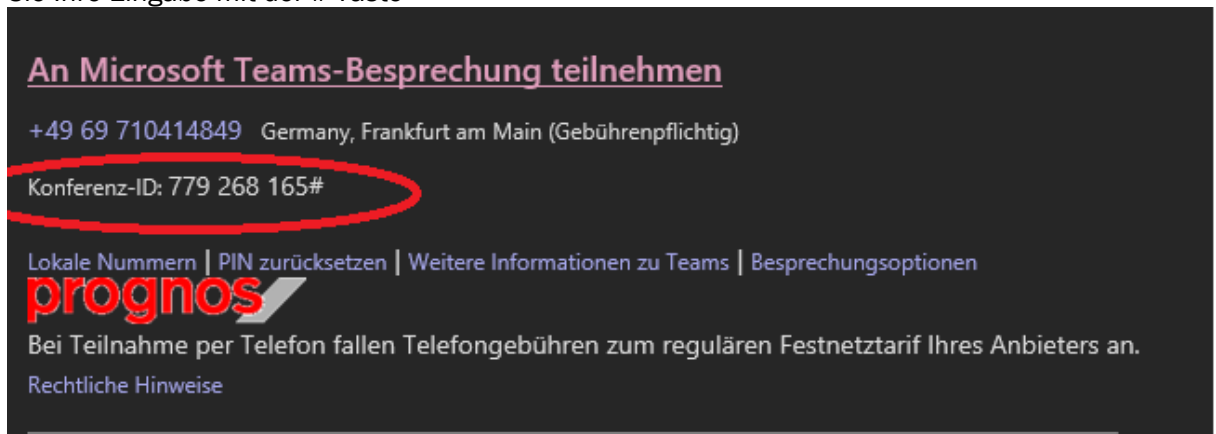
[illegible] Ihre Eingabe mit der # Taste

An Microsoft Teams-Besprechung teilnehmen

+49 69 710414849 Germany, Frankfurt am Main (Gebührenpflichtig)

Konferenz-ID: 779 268 165#

Lokale Nummern | PIN zurücksetzen | Weitere Informationen zu Teams | Besprechungsoptionen

prognos

Bei Teilnahme per Telefon fallen Telefongebühren zum regulären Festnetztarif Ihres Anbieters an.

Rechtliche Hinweise